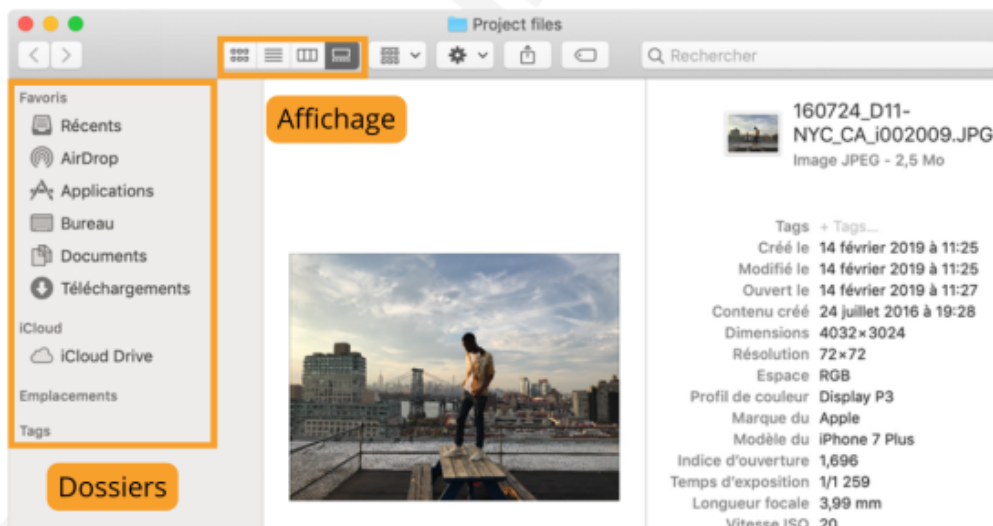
Project files

Rechercher

Favoris
Récents
AirDrop
Applications
Bureau
Documents
Téléchargements
iCloud
iCloud Drive
Emplacements
Tags

Affichage

Dossiers

160724_D11-NYC_CA_i002009.JPG
Image JPEG - 2,5 Mo

| | |
|---|---|
| Tags | + Tags... |
| Créé le | 14 février 2019 à 11:25 |
| Modifié le | 14 février 2019 à 11:25 |
| Ouvert le | 14 février 2019 à 11:27 |
| Contenu créé | 24 juillet 2016 à 19:28 |
| Dimensions | 4032×3024 |
| Résolution | 72×72 |
| Espace | RGB |
| Profil de couleur | Display P3 |
| Marque du | Apple |
| Modèle du | iPhone 7 Plus |
| Indice d'ouverture | 1,696 |
| Temps d'exposition | 1/1 259 |
| Longueur focale | 3,99 mm |
| Vitesse ISO | 20 |